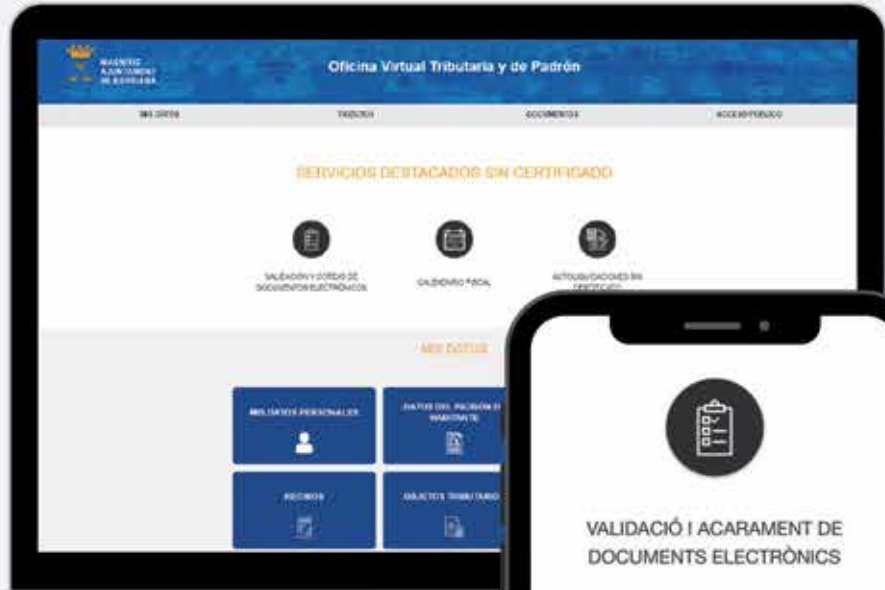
MAGNIFIC AJUNTAMENT DE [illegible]

Oficina Virtual Tributaria y de Padrón

MIS DATOS

TRIBUTOS

DOCUMENTOS

ACCESO PÚBLICO

SERVICIOS DESTACADOS SIN CERTIFICADO

VALIDACIÓN Y COTEJO DE DOCUMENTOS ELECTRÓNICOS

CALENDARIO FISCAL

AUTOLIQUIDACIONES SIN CERTIFICADO

MIS DATOS

MIS DATOS PERSONALES

DATOS DEL PADRÓN DE HABITANTE

RECIBOS

OBJETOS TRIBUTARIOS

VALIDACIÓ I ACARAMENT DE DOCUMENTS ELECTRÒNICS